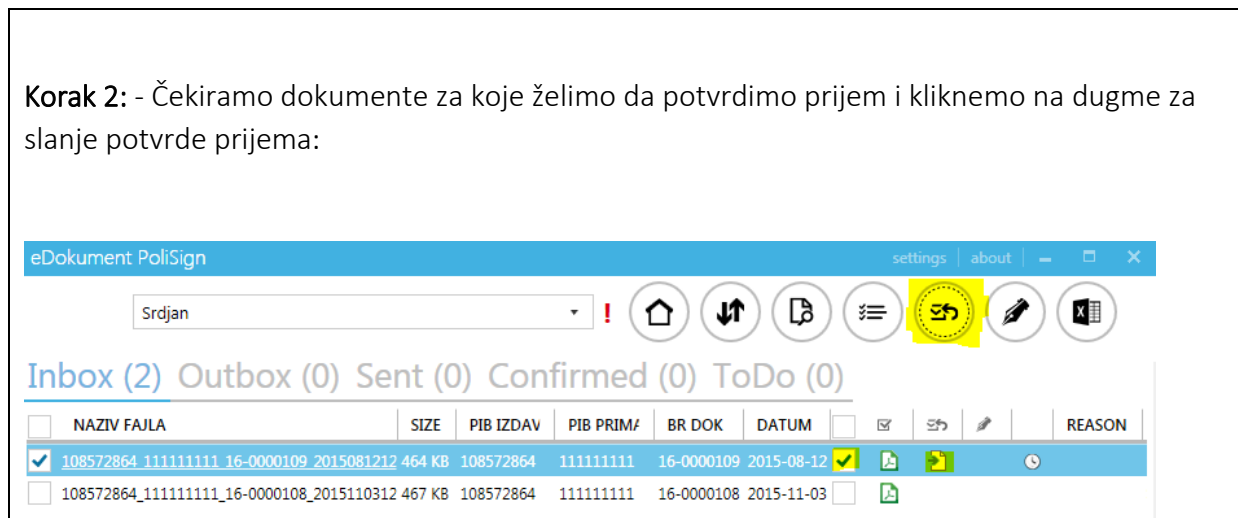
Korak 2: - Čekiramo dokumente za koje želimo da potvrdimo prijem i kliknemo na dugme za slanje potvrde prijema:

eDokument PoliSign

settings | about

Srdjan

Inbox (2) Outbox (0) Sent (0) Confirmed (0) ToDo (0)

| | NAZIV FAJLA | SIZE | PIB IZDAV | PIB PRIMA | BR DOK | DATUM | | | | | | REASON |
|---|---|---|---|---|---|---|---|---|---|---|---|---|
| ✓ | 108572864_111111111_16-0000109_2015081212 | 464 KB | 108572864 | 111111111 | 16-0000109 | 2015-08-12 | ✓ | | | | | |
| | 108572864_111111111_16-0000108_2015110312 | 467 KB | 108572864 | 111111111 | 16-0000108 | 2015-11-03 | | | | | | |